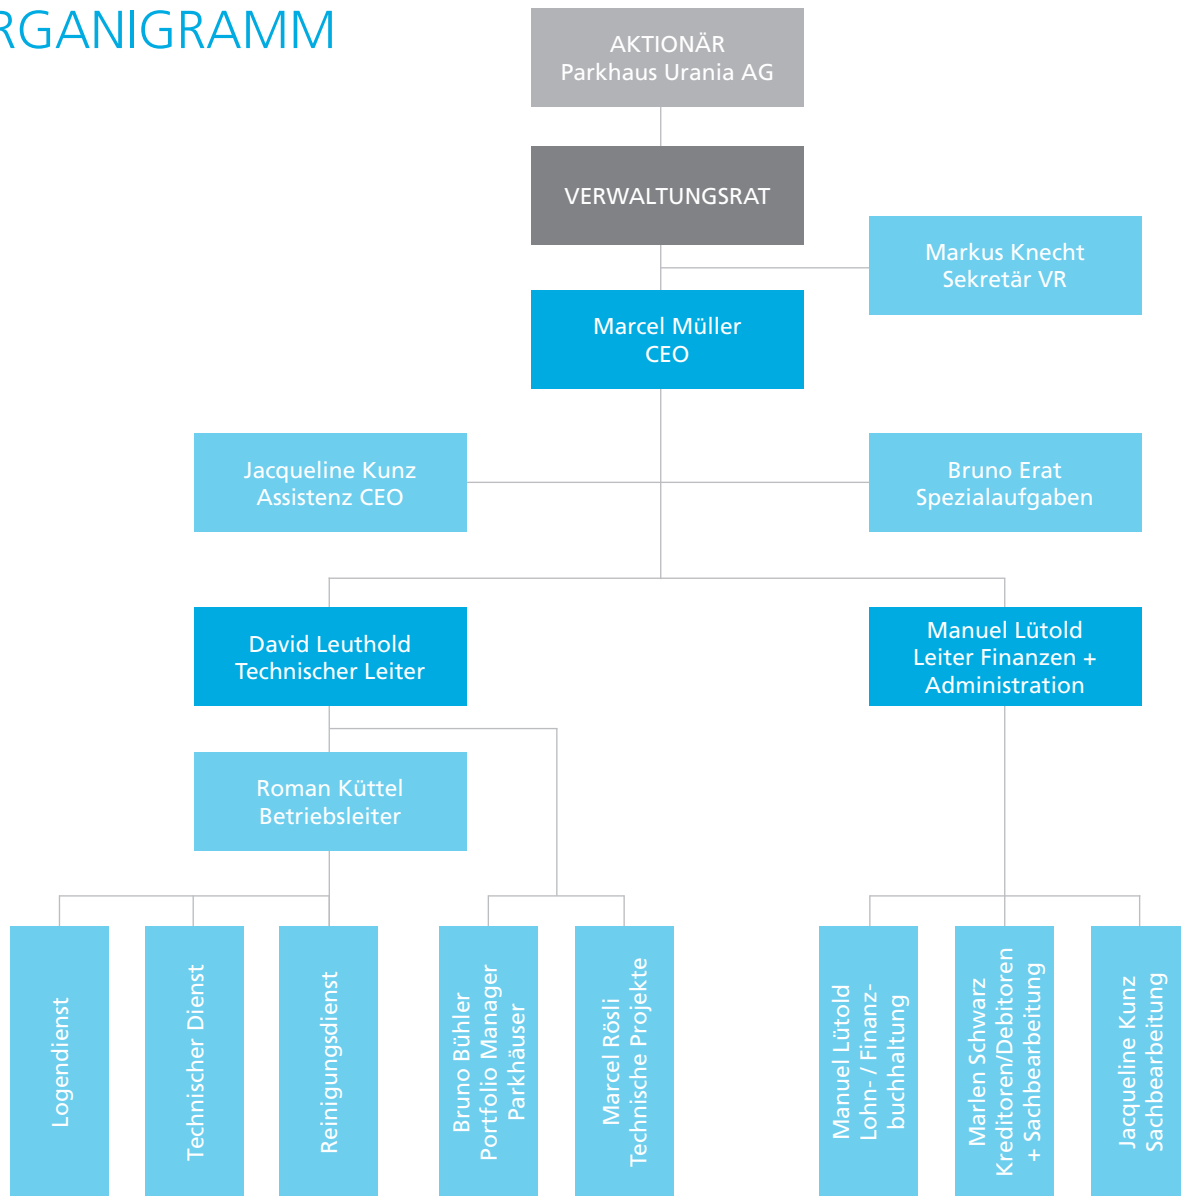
RGANIGRAMM

AKTIONÄR
Parkhaus Urania AG

VERWALTUNGSRAT

Markus Knecht
Sekretär VR

Marcel Müller
CEO

Jacqueline Kunz
Assistenz CEO

Bruno Erat
Spezialaufgaben

David Leuthold
Technischer Leiter

Manuel Lütold
Leiter Finanzen + Administration

Roman Küttel
Betriebsleiter

Logendienst

Technischer Dienst

Reinigungsdienst

Bruno Bühler
Portfolio Manager
Parkhäuser

Marcel Rösli
Technische Projekte

Manuel Lütold
Lohn- / Finanzbuchhaltung

Marlen Schwarz
Kreditoren/Debitoren
+ Sachbearbeitung

Jacqueline Kunz
Sachbearbeitung